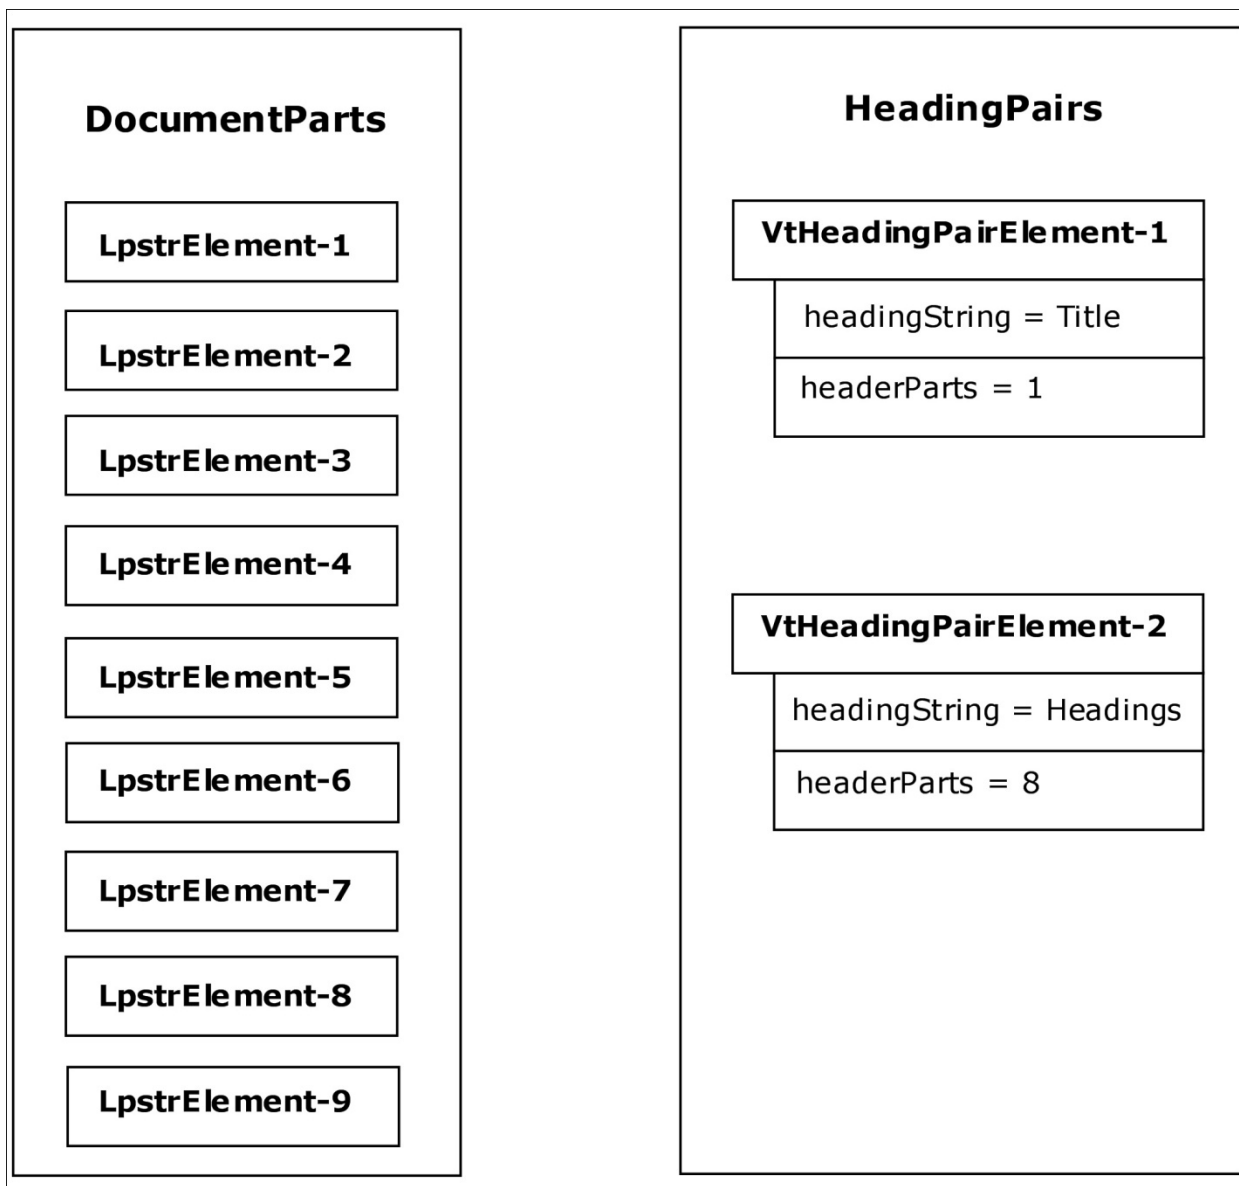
DocumentParts

LpstrElement-1

LpstrElement-2

LpstrElement-3

LpstrElement-4

LpstrElement-5

LpstrElement-6

LpstrElement-7

LpstrElement-8

LpstrElement-9

HeadingPairs

VtHeadingPairElement-1

headingString = Title

headerParts = 1

VtHeadingPairElement-2

headingString = Headings

headerParts = 8